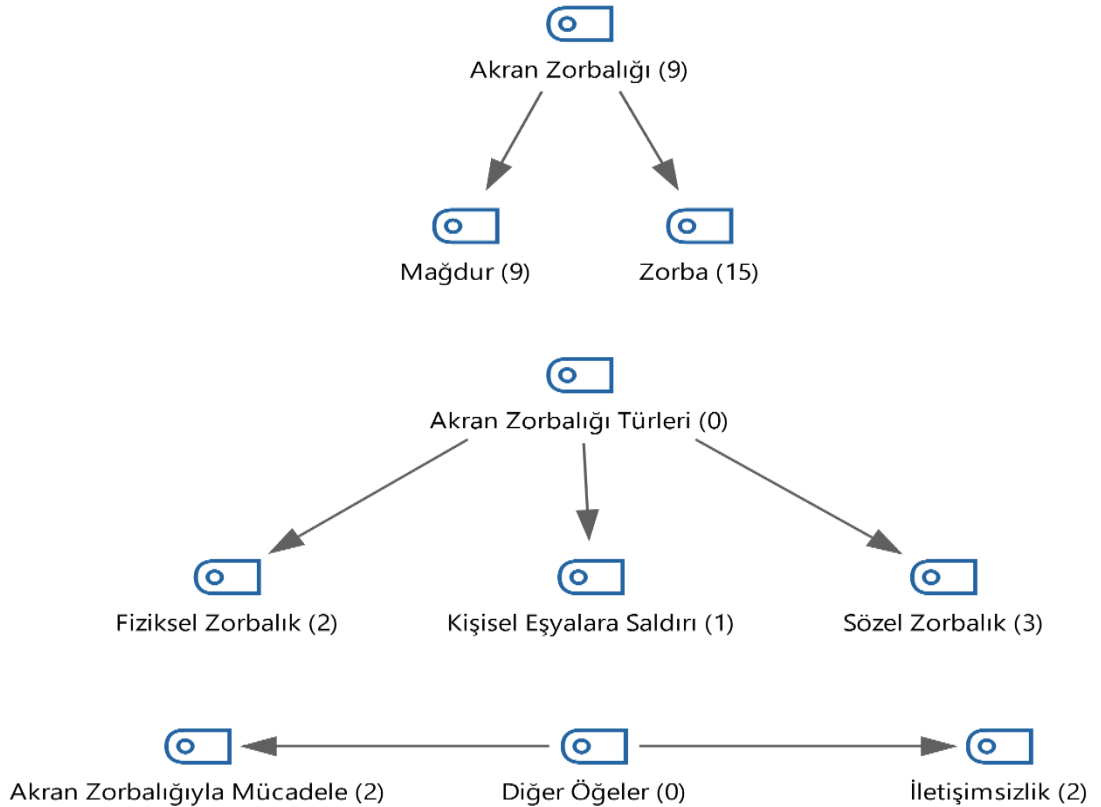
Akran Zorbalığı (9)

Mağdur (9)

Zorba (15)

Akran Zorbalığı Türleri (0)

Fiziksel Zorbalık (2)

Kişisel Eşyalara Saldırı (1)

Sözel Zorbalık (3)

Akran Zorbalığıyla Mücadele (2)

Diğer Öğeler (0)

İletişimsizlik (2)